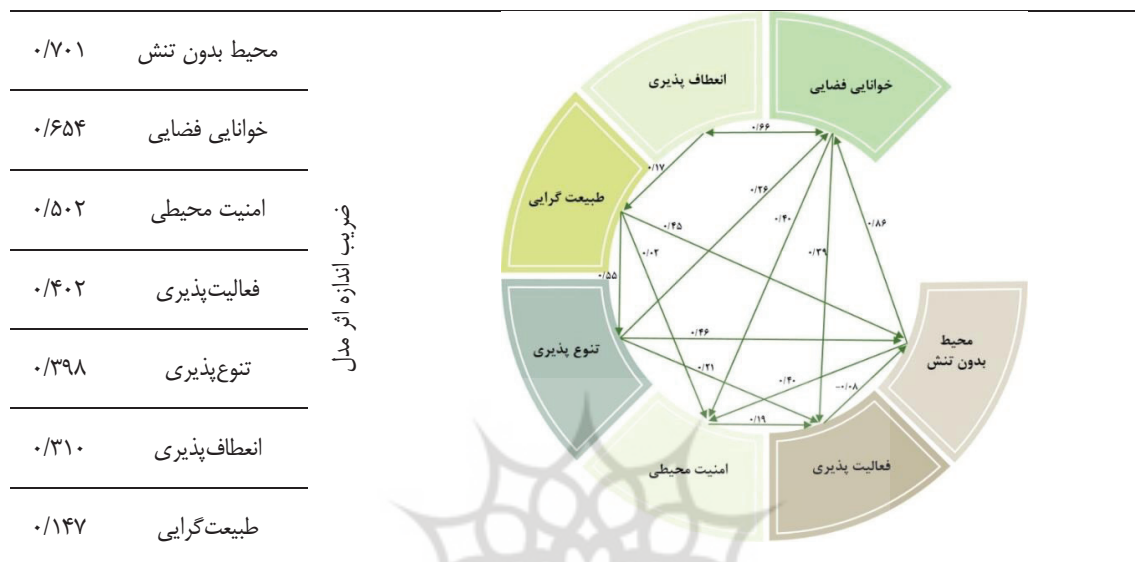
| | |
|---|---|
| محیط بدون تنش | ۰/۷۰۱ |
| خوانایی فضایی | ۰/۶۵۴ |
| امنیت محیطی | ۰/۵۰۲ |
| فعالیت‌پذیری | ۰/۴۰۲ |
| تنوع‌پذیری | ۰/۳۹۸ |
| انعطاف‌پذیری | ۰/۳۱۰ |
| طبیعت‌گرایی | ۰/۱۴۷ |

ضریب اندازه اثر مدل

انعطاف پذیری
خوانایی فضایی
طبیعت گرایی
تنوع پذیری
محیط بدون تنش
فعالیت پذیری
امنیت محیطی

۰/۶۶
۰/۱۷
۰/۲۶
۰/۴۰
۰/۸۶
۰/۴۵
۰/۰۲
۰/۳۹
۰/۵۵
۰/۴۶
۰/۲۱
۰/۴۰
-۰/۰۸
۰/۱۹